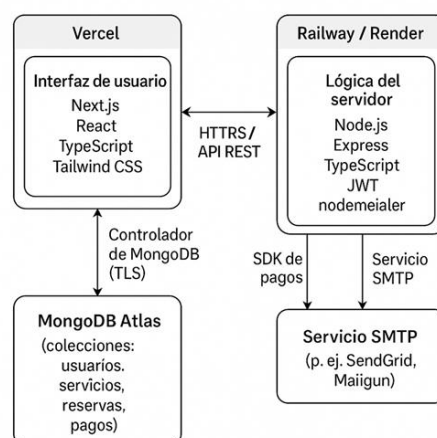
Vercel

Interfaz de usuario
Next.js
React
TypeScript
Tailwind CSS

HTTRS / API REST

Railway / Render

Lógica del servidor
Node.js
Express
TypeScript
JWT
nodemeialer

Controlador de MongoDB (TLS)

SDK de pagos

Servicio SMTP

MongoDB Atlas
(colecciones: usuarios. servicios, reservas, pagos)

Servicio SMTP
(p. ej. SendGrid, Maiigun)